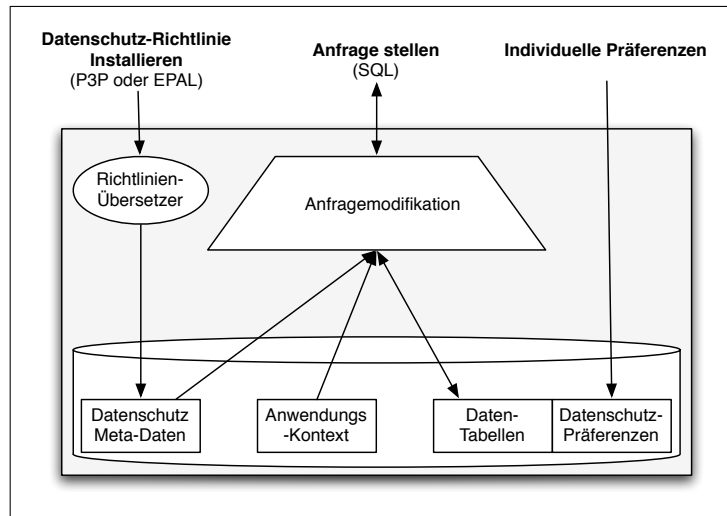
**Datenschutz-Richtlinie Installieren**
(P3P oder EPAL)

**Anfrage stellen**
(SQL)

**Individuelle Präferenzen**

Richtlinien-Übersetzer

Anfragemodifikation

Datenschutz Meta-Daten

Anwendungs -Kontext

Daten-Tabellen

Datenschutz-Präferenzen